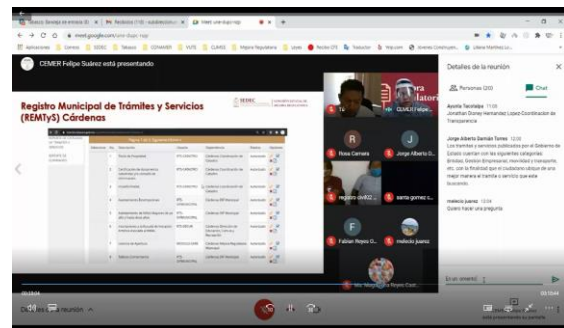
CEMER Felipe Suárez está presentando

Registro Municipal de Trámites y Servicios (REMTyS) Cárdenas

SEDEC

Detalles de la reunión

Personas (20)

Chat

Jonathan Dorney Hernández López-Coordinación de Transparencia

Jorge Alberto Damián Torres

Los trámites y servicios publicados por el Gobierno del Estado cuentan con las siguientes categorías: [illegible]

melecio juarez

Quiero hacer una pregunta

Rosa Camara

Jorge Alberto D...

registro civil02 ...

santa gomez s...

Fabian Reyes O...

melecio juarez

Detalles de la reunión

Envía un mensaje a todos